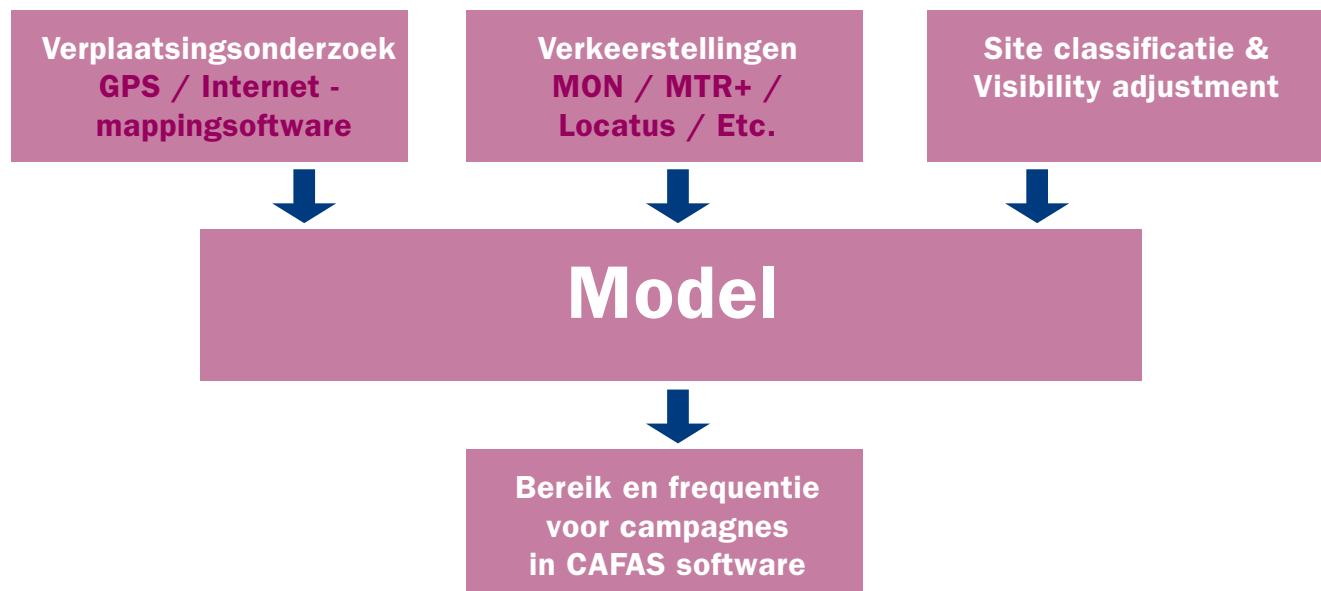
Verplaatsingsonderzoek
GPS / Internet - mappingsoftware

Verkeerstellingen
MON / MTR+ / Locatus / Etc.

Site classificatie & Visibility adjustment

Model

Bereik en frequentie voor campagnes in CAFAS software